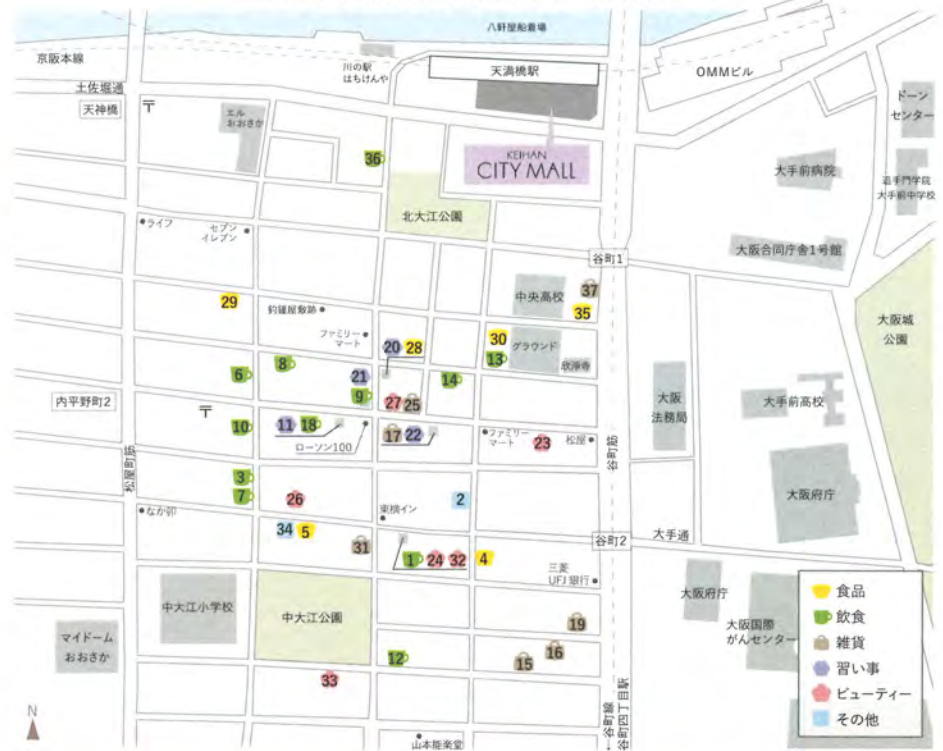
八軒屋船着場

京阪本線

川の駅
はちけんや

天満橋駅

OMMビル

土佐堀通

天神橋

エル
おおさか

ドーン
センター

36

KEIHAN
CITY MALL

大手前病院

追手門学院
大手前中学校

北大江公園

ライフ

セブン
イレブン

大阪合同庁舎1号館

谷町1

中央高校

37

35

29

釣鐘屋敷跡

ファミリー
マート

大阪城
公園

20

28

30

13

グラウンド

称念寺

8

6

21

9

14

大阪
法務局

内平野町2

27

25

大手前高校

10

11

18

ローソン100

17

22

ファミリー
マート

23

松屋

松屋町筋

谷町筋

3

7

26

大阪府庁

2

なか卯

東横イン

34

5

31

谷町2

大手通

1

24

32

4

三菱
UFJ銀行

中大江小学校

中大江公園

大阪府庁

大阪国際
がんセンター

19

マイドーム
おおさか

12

16

15

33

N

谷町四丁目駅

山本能楽堂

谷町線

食品

飲食

雑貨

習い事

ビューティー

その他